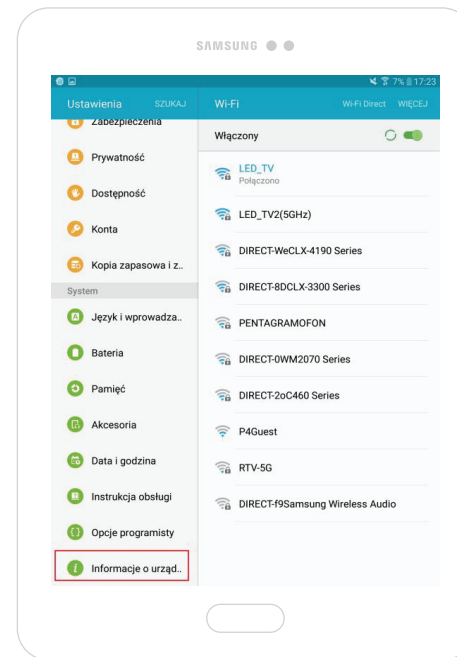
SAMSUNG

7% 17:23

Ustawienia SZUKAJ

Zabezpieczenia

Prywatność

Dostępność

Konta

Kopia zapasowa i z..

System

Język i wprowadza..

Bateria

Pamięć

Akcesoria

Data i godzina

Instrukcja obsługi

Opcje programisty

Informacje o urząd..

Wi-Fi Wi-Fi Direct WIĘCEJ

Włączony

LED_TV
Połączono

LED_TV2(5GHz)

DIRECT-WeCLX-4190 Series

DIRECT-8DCLX-3300 Series

PENTAGRAMOFON

DIRECT-0WM2070 Series

DIRECT-2oC460 Series

P4Guest

RTV-5G

DIRECT-f9Samsung Wireless Audio